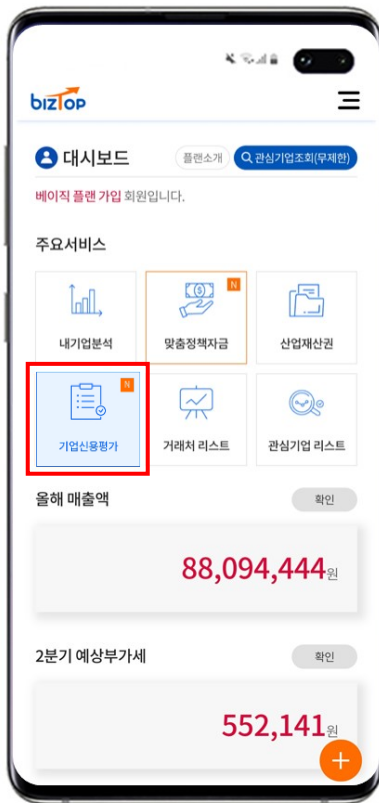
bizTop

대시보드

플랜소개

관심기업조회(무제한)

베이직 플랜 가입 회원입니다.

주요서비스

내기업분석

N

맞춤정책자금

산업재산권

N

기업신용평가

거래처 리스트

관심기업 리스트

올해 매출액

확인

88,094,444원

2분기 예상부가세

확인

552,141원

+